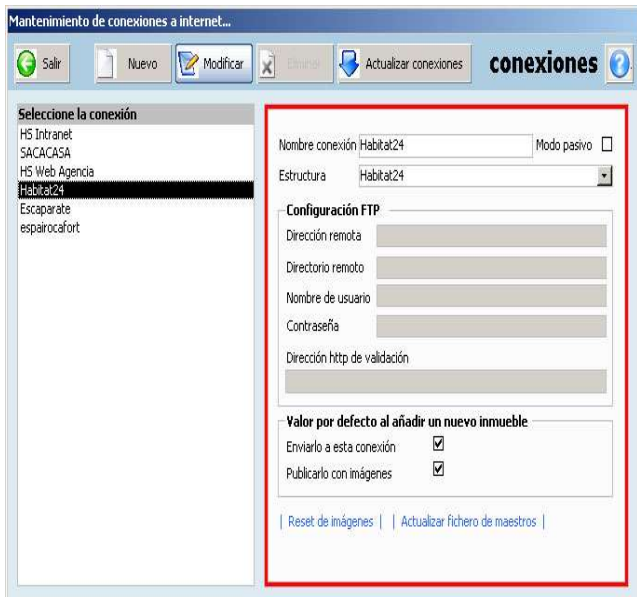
Mantenimiento de conexiones a internet...

Salir
Nuevo
Modificar
Eliminar
Actualizar conexiones
conexiones

Seleccione la conexión
HS Intranet
SACACASA
HS Web Agencia
Habitat24
Escaparate
espairocafort

Nombre conexión Habitat24
Modo pasivo
Estructura Habitat24

Configuración FTP
Dirección remota
Directorio remoto
Nombre de usuario
Contraseña
Dirección http de validación

Valor por defecto al añadir un nuevo inmueble
Enviarlo a esta conexión
Publicarlo con imágenes

| Reset de imágenes | | Actualizar fichero de maestros |